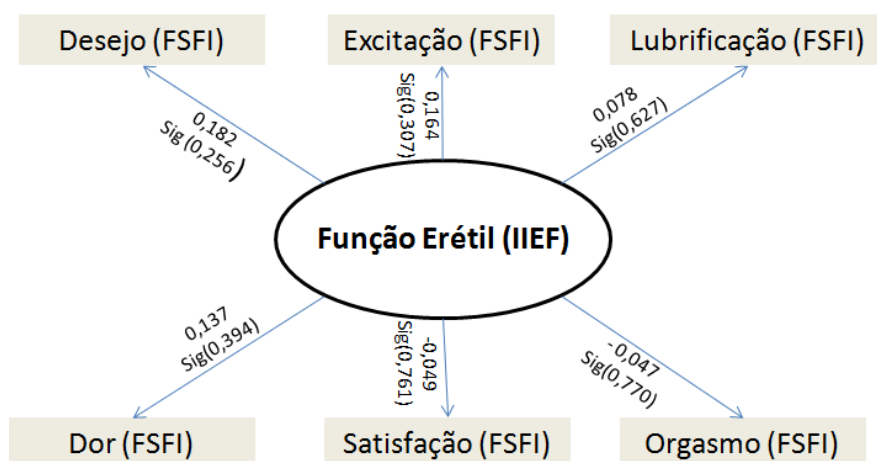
Desejo (FSFI)

Excitação (FSFI)

Lubrificação (FSFI)

0,182
Sig (0,256)

0,164
Sig(0,307)

0,078
Sig(0,627)

Função Erétil (IIEF)

0,137
Sig(0,394)

-0,049
Sig(0,761)

-0,047
Sig(0,770)

Dor (FSFI)

Satisfação (FSFI)

Orgasmo (FSFI)